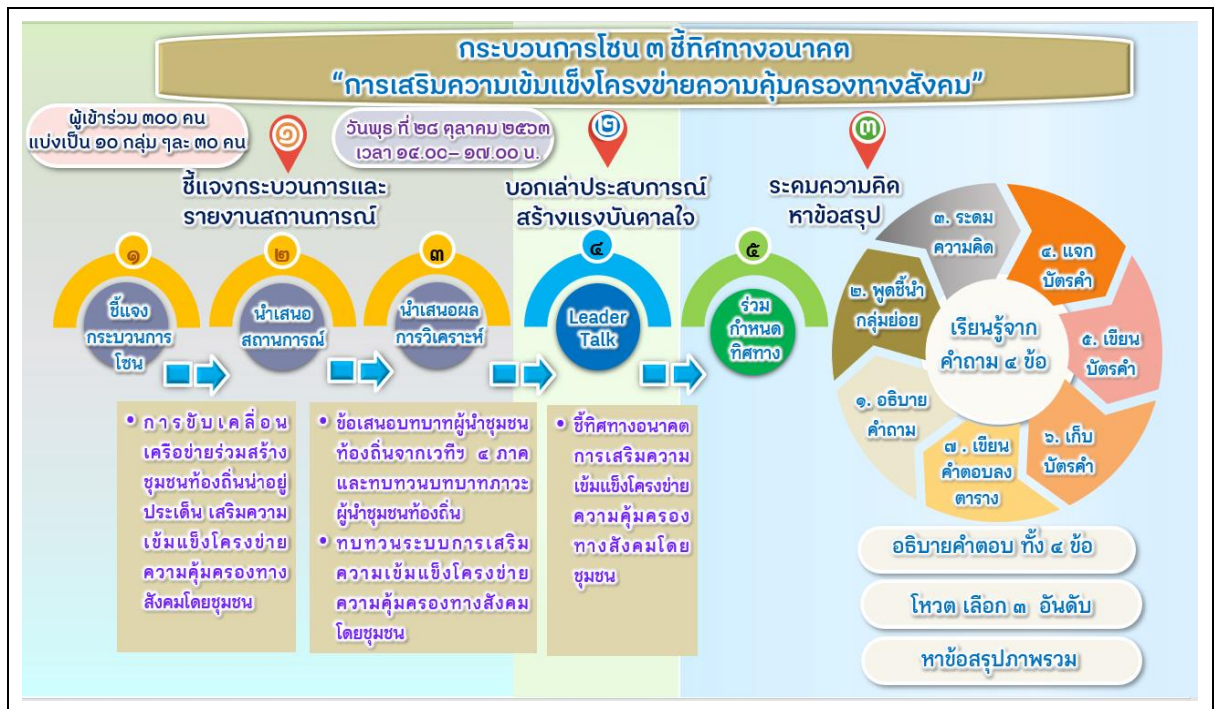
กระบวนการโซน ๓ ชี้ทิศทางอนาคต
"การเสริมความเข้มแข็งโครงข่ายความคุ้มครองทางสังคม"

ผู้เข้าร่วม ๓๐๐ คน แบ่งเป็น ๑๐ กลุ่ม ๆละ ๓๐ คน

๑

วันพุธ ที่ ๒๔ ตุลาคม ๒๕๖๑ เวลา ๑๕.๐๐– ๑๗.๐๐ น.

๒

๓

ชี้แจงกระบวนการและรายงานสถานการณ์

บอกเล่าประสบการณ์สร้างแรงบันดาลใจ

ระดมความคิด หาข้อสรุป

๑
ชี้แจงกระบวนการโซน

๒
นำเสนอสถานการณ์

๓
นำเสนอผลการวิเคราะห์

๔
Leader Talk

๕
ร่วมกำหนดทิศทาง

• การขับเคลื่อนเครือข่ายร่วมสร้างชุมชนท้องถิ่นน่าอยู่ ประเด็น เสริมความเข้มแข็งโครงข่ายความคุ้มครองทางสังคมโดยชุมชน

• ข้อเสนอบทบาทผู้นำชุมชนท้องถิ่นจากเวทีฯ ๔ ภาค และทบทวนบทบาทภาวะผู้นำชุมชนท้องถิ่น
• ทบทวนระบบการเสริมความเข้มแข็งโครงข่ายความคุ้มครองทางสังคมโดยชุมชน

• ชี้ทิศทางอนาคต การเสริมความเข้มแข็งโครงข่ายความคุ้มครองทางสังคมโดยชุมชน

เรียนรู้จากคำถาม ๔ ข้อ

๑. อธิบายคำถาม
๒. พูดชี้นำกลุ่มย่อย
๓. ระดมความคิด
๔. แจกบัตรคำ
๕. เขียนบัตรคำ
๖. เก็บบัตรคำ
๗. เขียนคำตอบลงตาราง

อธิบายคำตอบ ทั้ง ๔ ข้อ

โหวต เลือก ๓ อันดับ

หาข้อสรุปภาพรวม